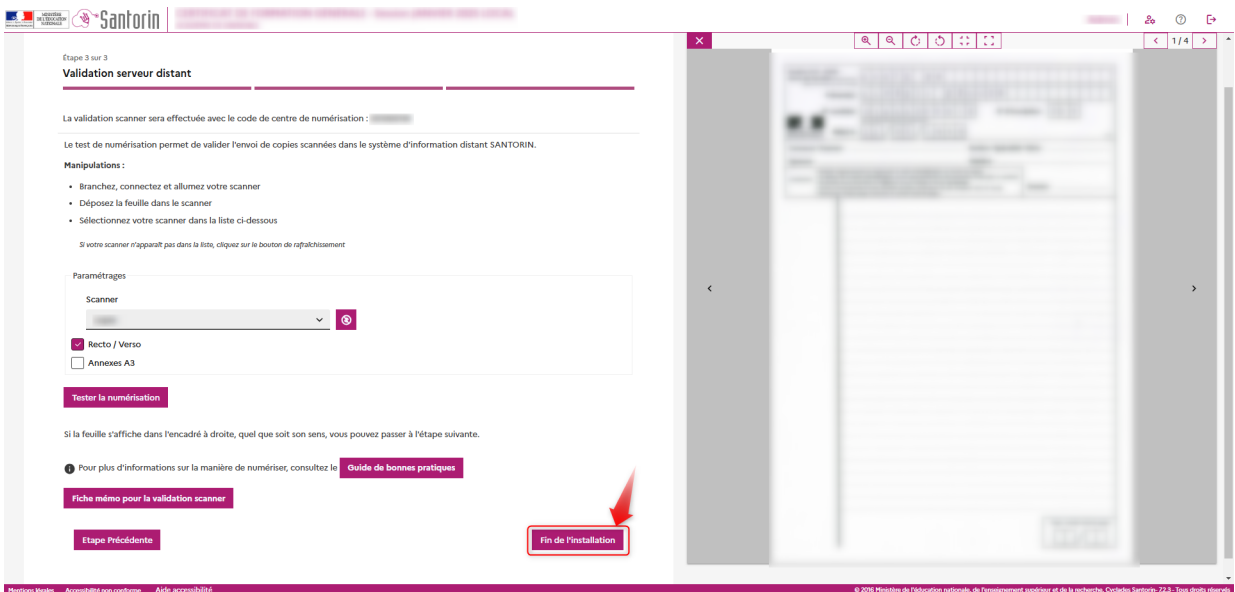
Santorin

Étape 3 sur 3

Validation serveur distant

La validation scanner sera effectuée avec le code de centre de numérisation : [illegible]

Le test de numérisation permet de valider l'envoi de copies scannées dans le système d'information distant SANTORIN.

Manipulations :

• Branchez, connectez et allumez votre scanner
• Déposez la feuille dans le scanner
• Sélectionnez votre scanner dans la liste ci-dessous

Si votre scanner n'apparaît pas dans la liste, cliquez sur le bouton de rafraîchissement

Paramétrages

Scanner

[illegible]

Recto / Verso

Annexes A3

Tester la numérisation

Si la feuille s'affiche dans l'encadré à droite, quel que soit son sens, vous pouvez passer à l'étape suivante.

Pour plus d'informations sur la manière de numériser, consultez le Guide de bonnes pratiques

Fiche mémo pour la validation scanner

Etape Précédente

Fin de l'installation

1 / 4

Mentions légales Accessibilité non conforme Aide accessibilité

© 2016 Ministère de l'éducation nationale, de l'enseignement supérieur et de la recherche. Cyclades Santorin- 72.3 - Tous droits réservés